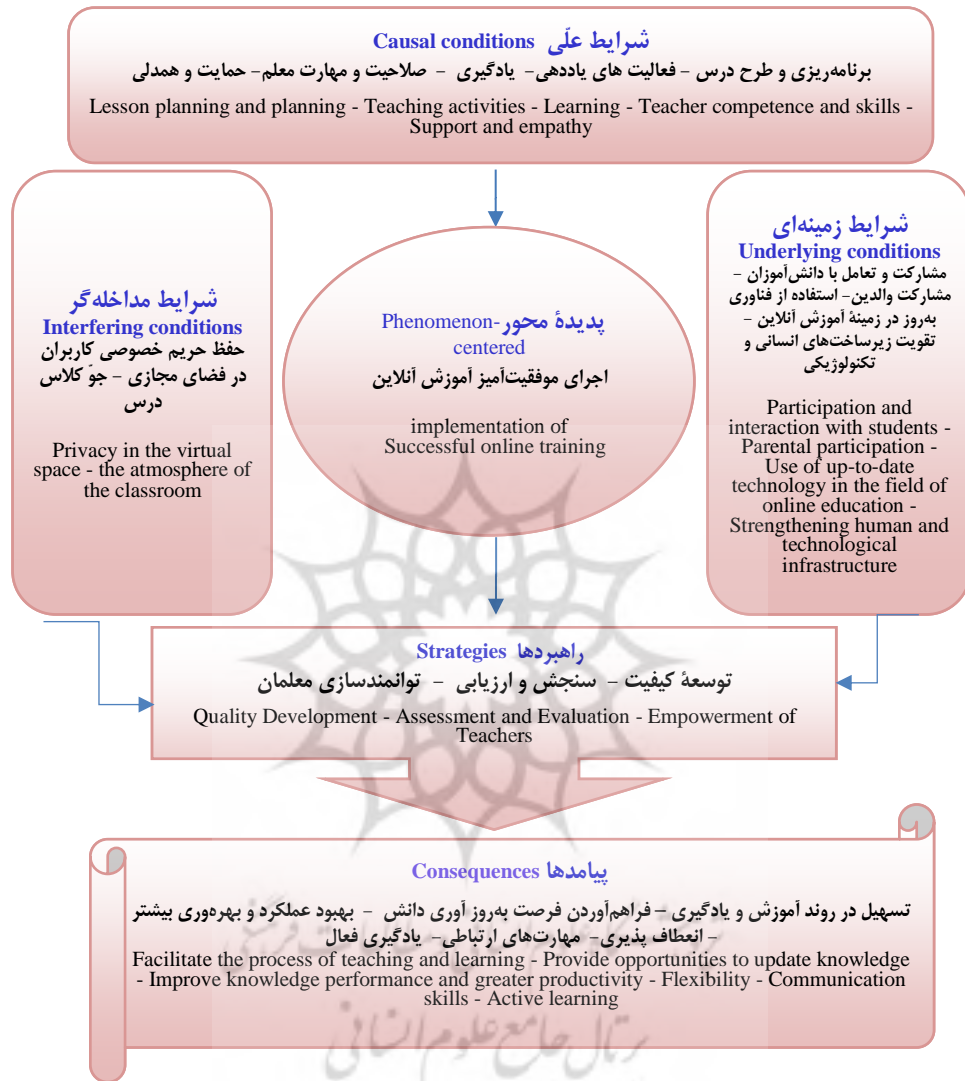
شرایط علّی Causal conditions
برنامه‌ریزی و طرح درس – فعالیت های یاددهی- یادگیری – صلاحیت و مهارت معلم- حمایت و همدلی
Lesson planning and planning - Teaching activities - Learning - Teacher competence and skills - Support and empathy

شرایط مداخله‌گر
Interfering conditions
حفظ حریم خصوصی کاربران در فضای مجازی – جوّ کلاس درس

Privacy in the virtual space - the atmosphere of the classroom

پدیدهٔ محور- Phenomenon-centered
اجرای موفقیت‌آمیز آموزش آنلاین

implementation of Successful online training

شرایط زمینه‌ای
Underlying conditions
مشارکت و تعامل با دانش‌آموزان – مشارکت والدین- استفاده از فناوری به‌روز در زمینهٔ آموزش آنلاین – تقویت زیرساخت‌های انسانی و تکنولوژیکی

Participation and interaction with students - Parental participation - Use of up-to-date technology in the field of online education - Strengthening human and technological infrastructure

راهبردها Strategies
توسعهٔ کیفیت – سنجش و ارزیابی – توانمندسازی معلمان
Quality Development - Assessment and Evaluation - Empowerment of Teachers

پیامدها Consequences
تسهیل در روند آموزش و یادگیری – فراهم‌آوردن فرصت به‌روز آوری دانش – بهبود عملکرد و بهره‌وری بیشتر – انعطاف پذیری- مهارت‌های ارتباطی- یادگیری فعال
Facilitate the process of teaching and learning - Provide opportunities to update knowledge - Improve knowledge performance and greater productivity - Flexibility - Communication skills - Active learning

پرتال جامع علوم انسانی